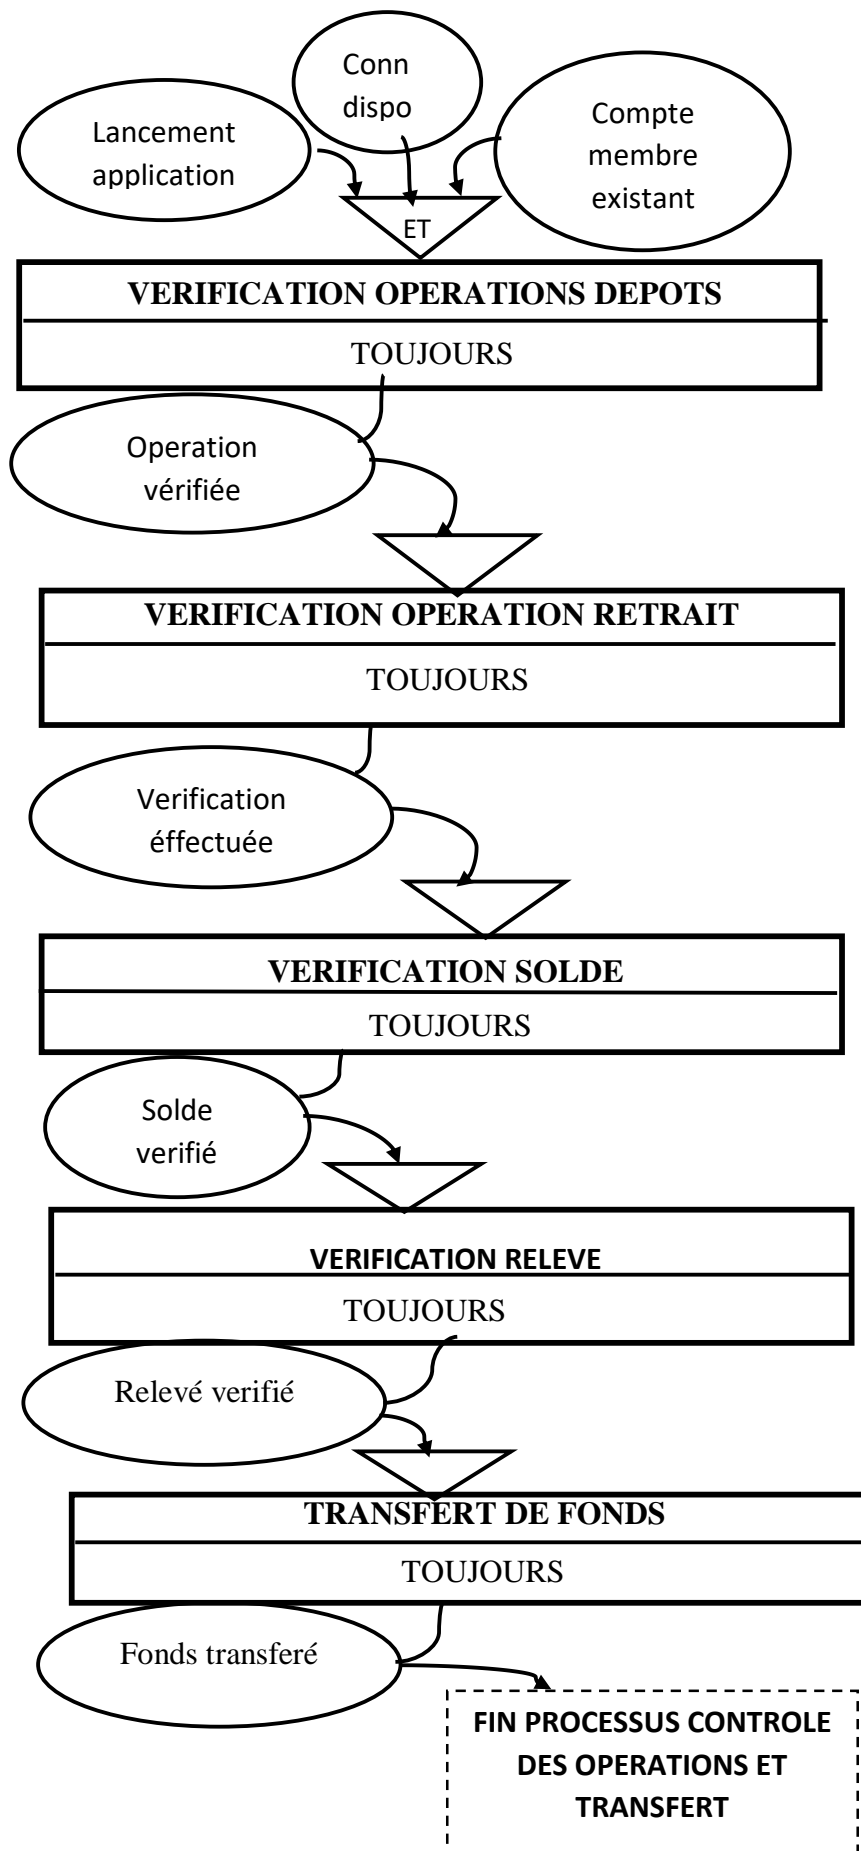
Conn dispo

Lancement application

Compte membre existant

ET

VERIFICATION OPERATIONS DEPOTS

TOUJOURS

Operation vérifiée

VERIFICATION OPERATION RETRAIT

TOUJOURS

Verification éffectuée

VERIFICATION SOLDE

TOUJOURS

Solde verifié

VERIFICATION RELEVE

TOUJOURS

Relevé verifié

TRANSFERT DE FONDS

TOUJOURS

Fonds transferé

FIN PROCESSUS CONTROLE DES OPERATIONS ET TRANSFERT